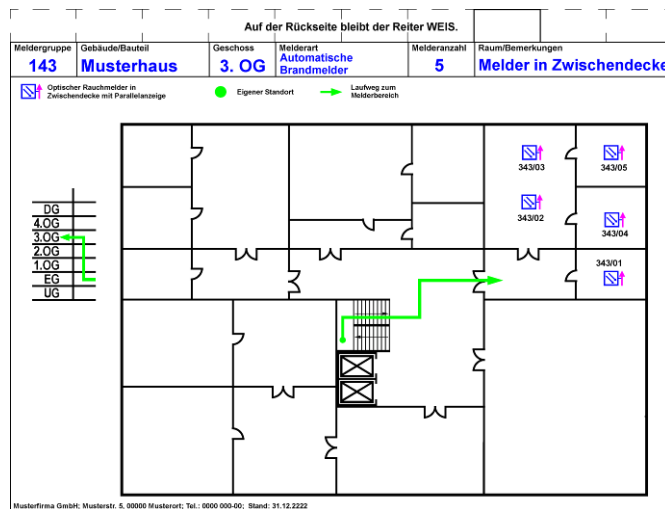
Auf der Rückseite bleibt der Reiter WEIS.

| Meldergruppe | Gebäude/Bauteil | Geschoss | Melderart | Melderanzahl | Raum/Bemerkungen |
|---|---|---|---|---|---|
| 143 | Musterhaus | 3. OG | Automatische Brandmelder | 5 | Melder in Zwischendecke |

Optischer Rauchmelder in Zwischendecke mit Parallelanzeige
Eigener Standort
Laufweg zum Melderbereich

DG
4.OG
3.OG
2.OG
1.OG
EG
UG

343/03
343/05
343/02
343/04
343/01

Musterfirma GmbH; Musterstr. 5, 00000 Musterort; Tel.: 0000 000-00; Stand: 31.12.2222